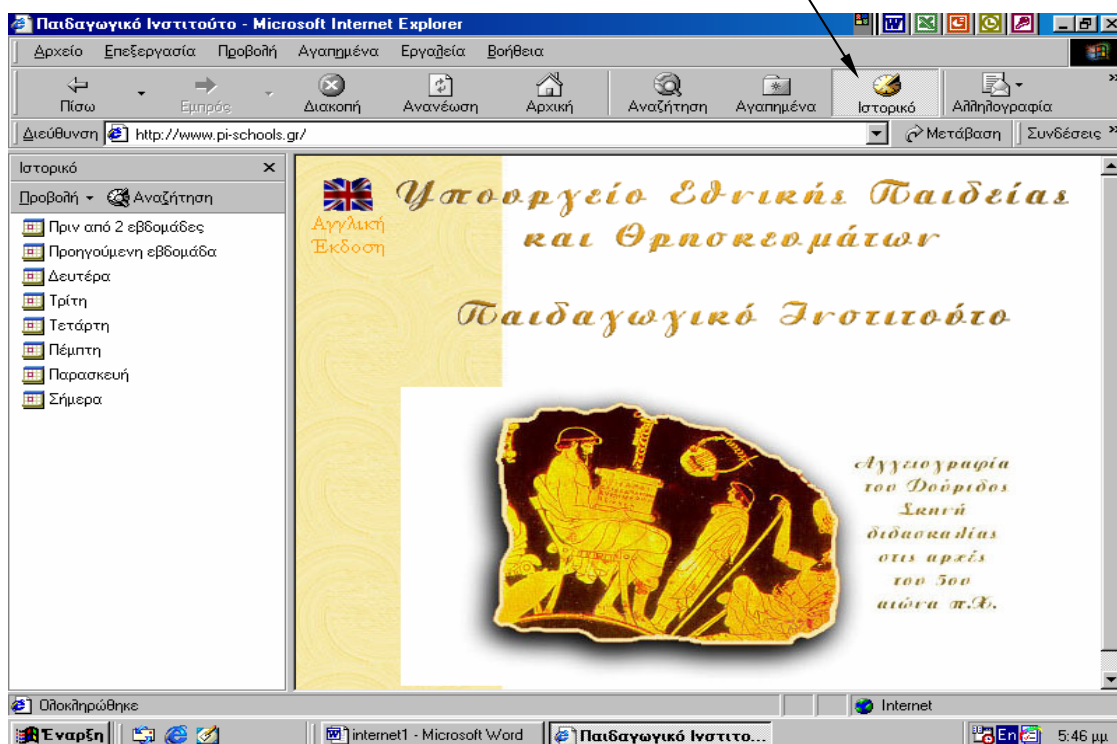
Παιδαγωγικό Ινστιτούτο - Microsoft Internet Explorer

Αρχείο Επεξεργασία Προβολή Αγαπημένα Εργαλεία Βοήθεια

Πίσω Εμπρός Διακοπή Ανανέωση Αρχική Αναζήτηση Αγαπημένα Ιστορικό Αλληλογραφία

Διεύθυνση http://www.pi-schools.gr/ Μετάβαση Συνδέσεις

Ιστορικό ×

Προβολή Αναζήτηση

Πριν από 2 εβδομάδες
Προηγούμενη εβδομάδα
Δευτέρα
Τρίτη
Τετάρτη
Πέμπτη
Παρασκευή
Σήμερα

Αγγλική Έκδοση

Υπουργείο Εθνικής Παιδείας και Θρησκευμάτων

Παιδαγωγικό Ινστιτούτο

Αγγειογραφία του Δούριδος Σκηνή διδασκαλίας στις αρχές του 5ου αιώνα π.Χ.

Ολοκληρώθηκε

Internet

Έναρξη internet1 - Microsoft Word Παιδαγωγικό Ινστιτο... En 5:46 μμ